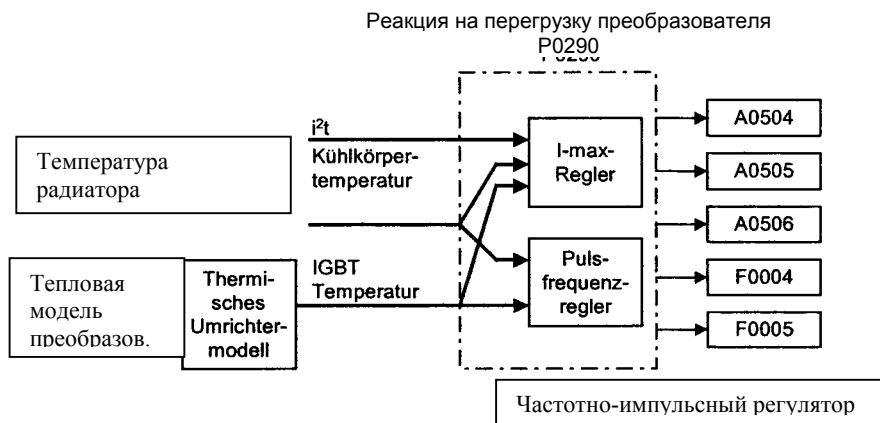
Реакция на перегрузку преобразователя
P0290

$i^2t$
Kühlkörper-temperatur

Температура радиатора

I-max-Regler

A0504

A0505

A0506

Тепловая модель преобразов.

Thermisches Umrichter-modell

IGBT Temperatur

Puls-frequenz-regler

F0004

F0005

Частотно-импульсный регулятор